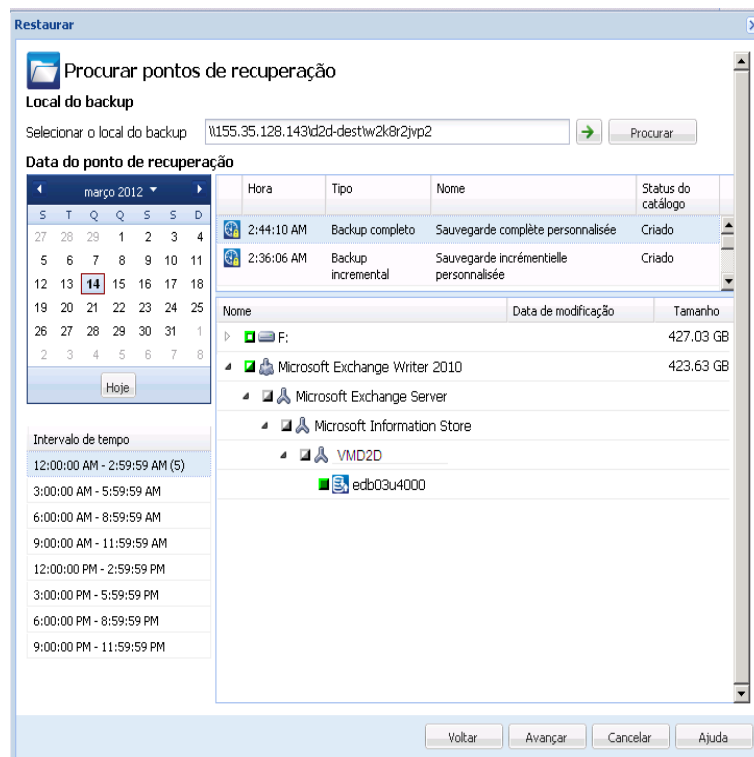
Restaurar

Procurar pontos de recuperação

Local do backup

Selecionar o local do backup \\155.35.128.143\d2d-dest\w2k8r2jvp2 Procurar

Data do ponto de recuperação

março 2012

| S | T | Q | Q | S | S | D |
|---|---|---|---|---|---|---|
| 27 | 28 | 29 | 1 | 2 | 3 | 4 |
| 5 | 6 | 7 | 8 | 9 | 10 | 11 |
| 12 | 13 | 14 | 15 | 16 | 17 | 18 |
| 19 | 20 | 21 | 22 | 23 | 24 | 25 |
| 26 | 27 | 28 | 29 | 30 | 31 | 1 |
| 2 | 3 | 4 | 5 | 6 | 7 | 8 |

Hoje

| Hora | Tipo | Nome | Status do catálogo |
|---|---|---|---|
| 2:44:10 AM | Backup completo | Sauvegarde complète personnalisée | Criado |
| 2:36:06 AM | Backup incremental | Sauvegarde incrémentielle personnalisée | Criado |

| Nome | Data de modificação | Tamanho |
|---|---|---|
| F: | | 427.03 GB |
| Microsoft Exchange Writer 2010 | | 423.63 GB |
| Microsoft Exchange Server | | |
| Microsoft Information Store | | |
| VMD2D | | |
| edb03u4000 | | |

Intervalo de tempo
12:00:00 AM - 2:59:59 AM (5)
3:00:00 AM - 5:59:59 AM
6:00:00 AM - 8:59:59 AM
9:00:00 AM - 11:59:59 AM
12:00:00 PM - 2:59:59 PM
3:00:00 PM - 5:59:59 PM
6:00:00 PM - 8:59:59 PM
9:00:00 PM - 11:59:59 PM

Voltar Avançar Cancelar Ajuda